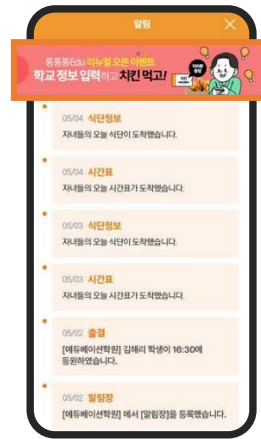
알림

통통통Edu 리뉴얼 오픈 이벤트
학교 정보 입력하고 치킨 먹고!

05/04 식단정보
자녀들의 오늘 식단이 도착했습니다.

05/04 시간표
자녀들의 오늘 시간표가 도착했습니다.

05/03 식단정보
자녀들의 오늘 식단이 도착했습니다.

05/03 시간표
자녀들의 오늘 시간표가 도착했습니다.

05/02 출결
[에듀베이션학원] 김해리 학생이 16:30에 등원하였습니다.

05/02 알림장
[에듀베이션학원] 에서 [알림장]을 등록했습니다.